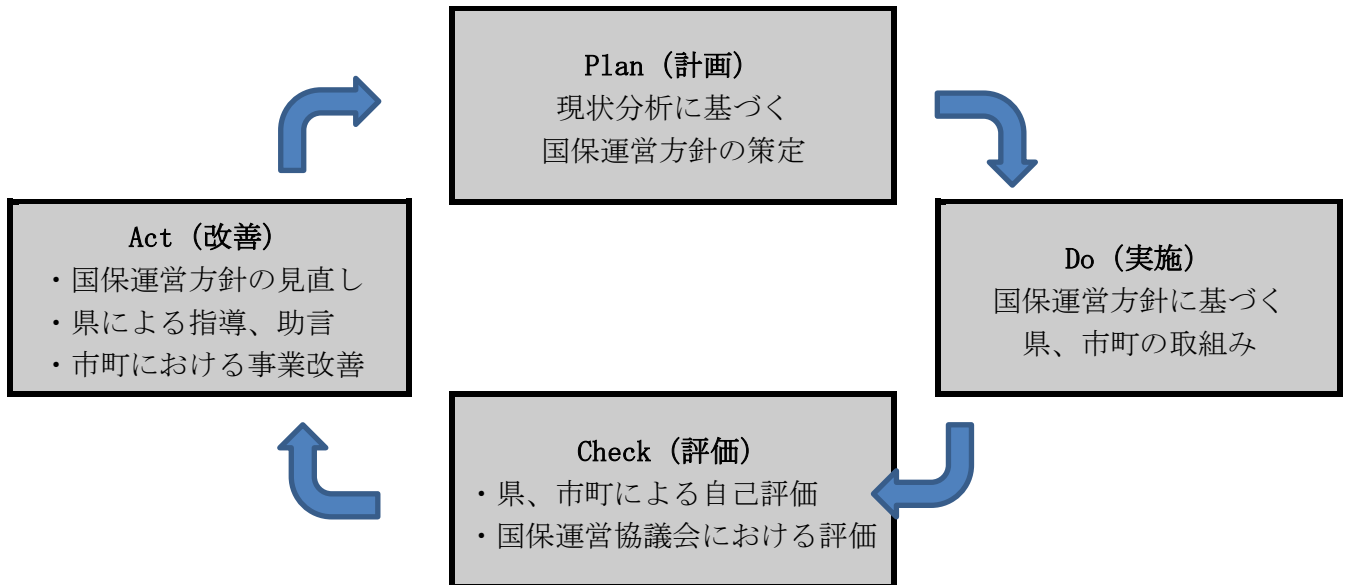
Plan（計画）
現状分析に基づく
国保運営方針の策定

Act（改善）
・国保運営方針の見直し
・県による指導、助言
・市町における事業改善

Do（実施）
国保運営方針に基づく
県、市町の取組み

Check（評価）
・県、市町による自己評価
・国保運営協議会における評価